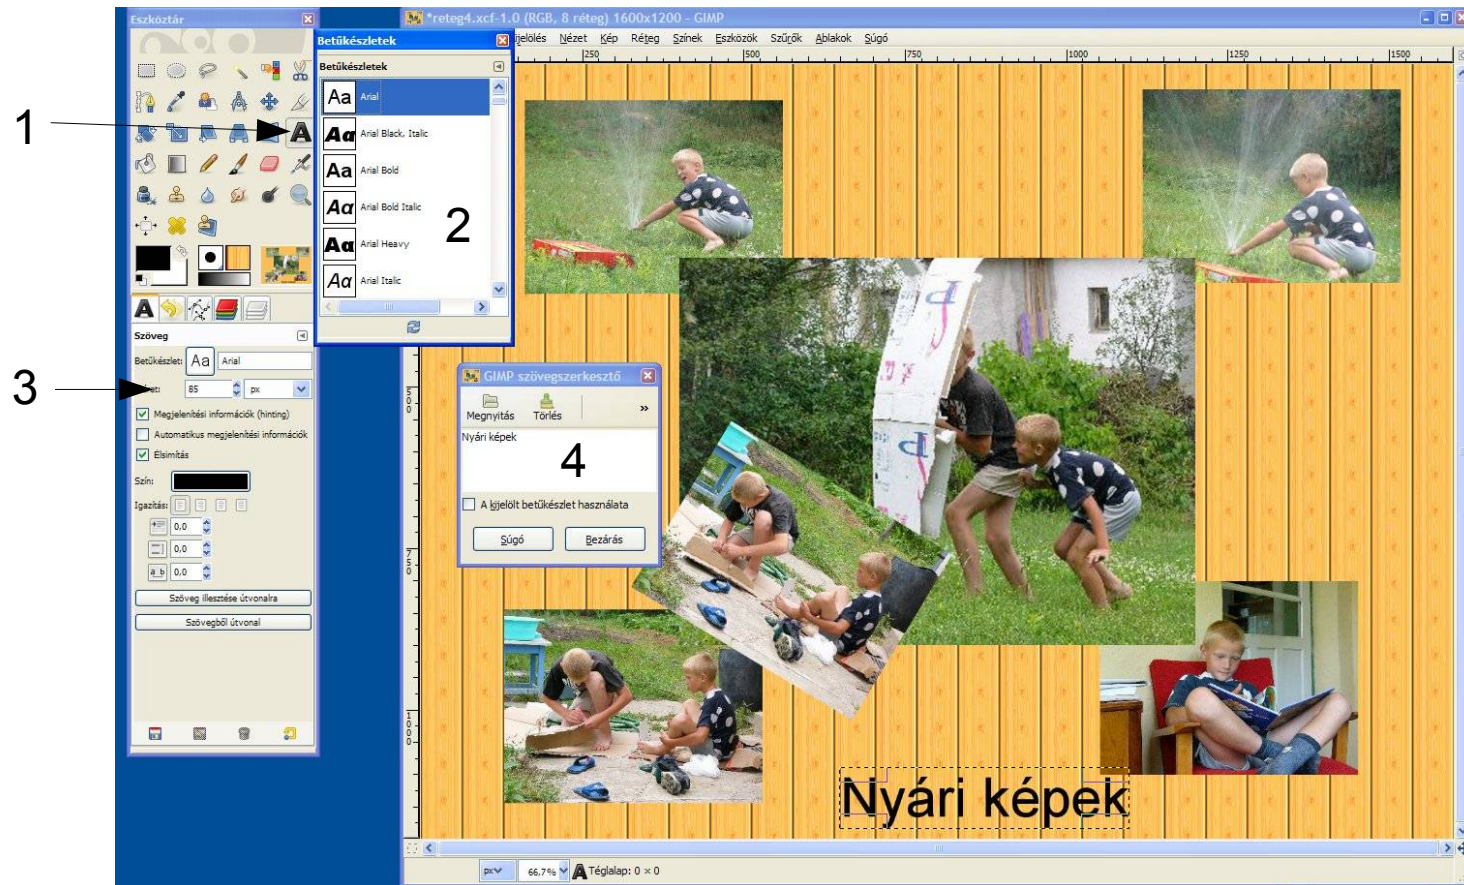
Eszköztár

*reteg4.xcf-1.0 (RGB, 8 réteg) 1600x1200 - GIMP

Kijelölés Nézet Kép Réteg Színek Eszközök Szűrők Ablakok Súgó

250 500 750 1000 1250 1500

Betűkészletek

Betűkészletek

Aa Arial

Aa Arial Black, Italic

Aa Arial Bold

Aa Arial Bold Italic

Aa Arial Heavy

Aa Arial Italic

1

2

3

Szöveg

Betűkészlet: Aa Arial

Méret: 85 px

Megjelenítési információk (hinting)

Automatikus megjelenítési információk

Élsimítás

Szín:

Igazítás:

0,0

0,0

0,0

Szöveg illesztése útvonalra

Szövegből útvonal

GIMP szövegszerkesztő

Megnyitás Törlés »

Nyári képek

4

A kijelölt betűkészlet használata

Súgó Bezárás

Nyári képek

px 66,7% Téglalap: 0 × 0